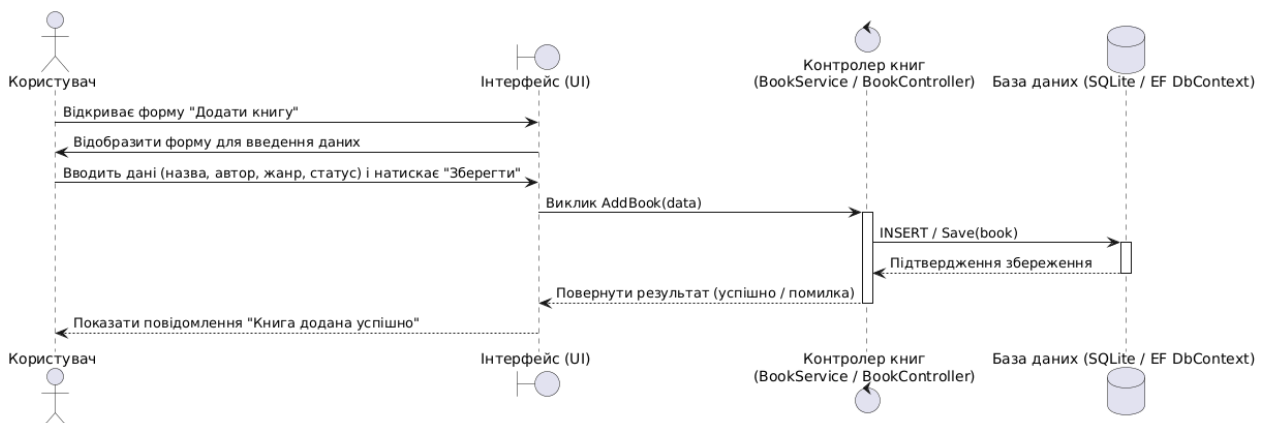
Користувач

Інтерфейс (UI)

Контролер книг
(BookService / BookController)

База даних (SQLite / EF DbContext)

Відкриває форму "Додати книгу"

Відобразити форму для введення даних

Вводить дані (назва, автор, жанр, статус) і натискає "Зберегти"

Виклик AddBook(data)

INSERT / Save(book)

Підтвердження збереження

Повернути результат (успішно / помилка)

Показати повідомлення "Книга додана успішно"

Користувач

Інтерфейс (UI)

Контролер книг
(BookService / BookController)

База даних (SQLite / EF DbContext)